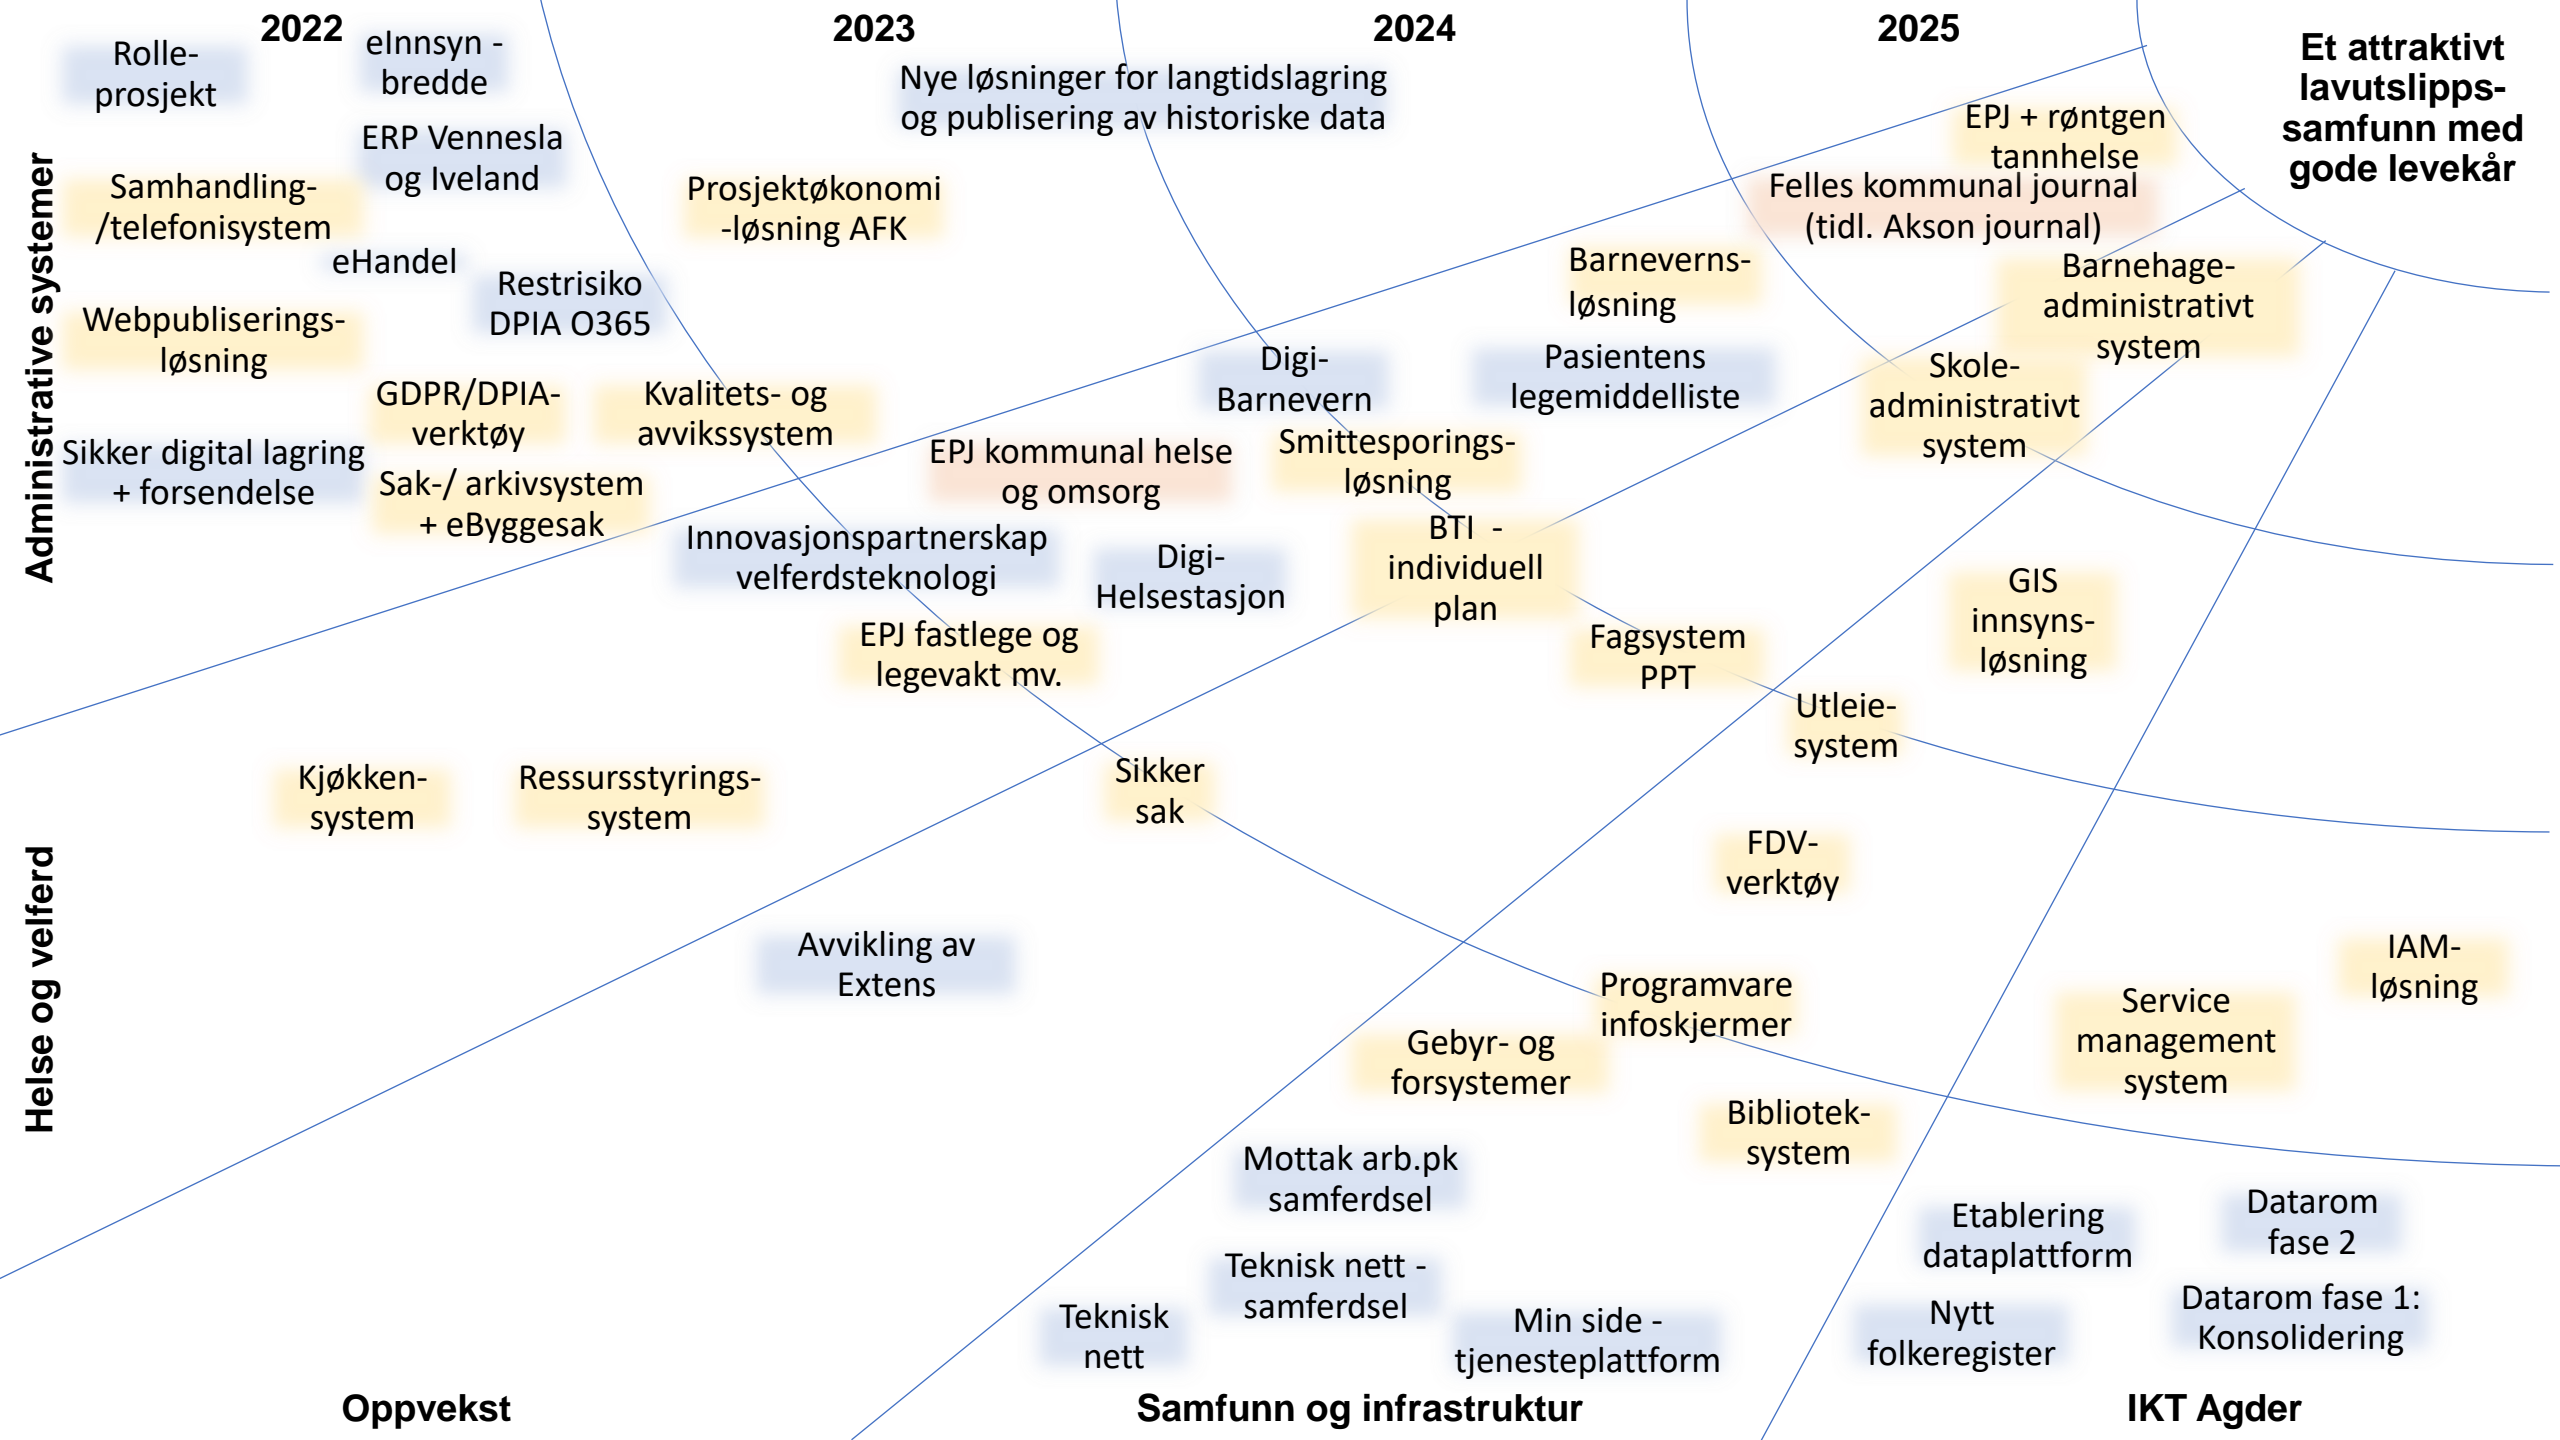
2022

2023

2024

2025

Et attraktivt lavutslipps-samfunn med gode levekår

Rolle-prosjekt

eInnsyn - bredde

ERP Vennesla og Iveland

Samhandling-/telefonisystem

eHandel

Webpubliserings-løsning

Restrisiko DPIA O365

GDPR/DPIA-verktøy

Kvalitets- og avvikssystem

Sikker digital lagring + forsendelse

Sak-/ arkivsystem + eByggesak

Nye løsninger for langtidslagring og publisering av historiske data

Prosjektøkonomi -løsning AFK

EPJ + røntgen tannhelse

Felles kommunal journal (tidl. Akson journal)

Barneverns-løsning

Barnehage-administrativt system

Digi-Barnevern

Pasientens legemiddelliste

Skole-administrativt system

EPJ kommunal helse og omsorg

Smittesporings-løsning

BTI - individuell plan

Innovasjonspartnerskap velferdsteknologi

Digi-Helsestasjon

EPJ fastlege og legevakt mv.

Fagsystem PPT

GIS innsyns-løsning

Utleie-system

Kjøkken-system

Ressursstyrings-system

Sikker sak

FDV-verktøy

Avvikling av Extens

IAM-løsning

Programvare infoskjermer

Service management system

Gebyr- og forsystemer

Bibliotek-system

Mottak arb.pk samferdsel

Etablering dataplattform

Datarom fase 2

Teknisk nett - samferdsel

Teknisk nett

Min side - tjenesteplattform

Nytt folkeregister

Datarom fase 1: Konsolidering

Administrative systemer

Helse og velferd

Oppvekst

Samfunn og infrastruktur

IKT Agder